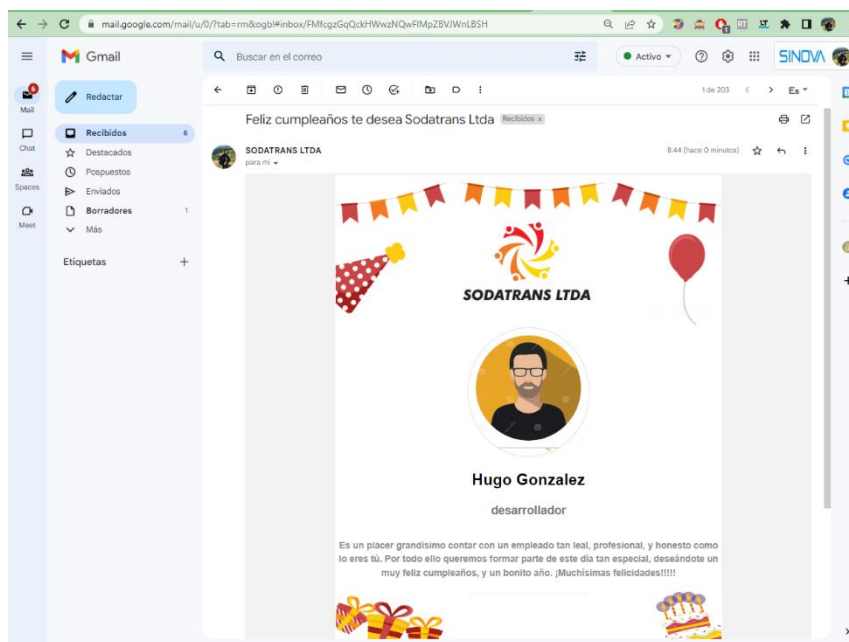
mail.google.com/mail/u/0/?tab=rm&ogbl#inbox/FMfcgzGqQckHWwzNQwFlMpZBVJWnLBSH

Gmail

Buscar en el correo

Activo

SINOVA

6
Mail

Chat

Spaces

Meet

Redactar

Recibidos 6
Destacados
Pospuestos
Enviados
Borradores 1
Más

Etiquetas +

1 de 203 Es

Feliz cumpleaños te desea Sodatrans Ltda Recibidos ×

SODATRANS LTDA
para mí

8:44 (hace 0 minutos)

SODATRANS LTDA

Hugo Gonzalez

desarrollador

Es un placer grandísimo contar con un empleado tan leal, profesional, y honesto como lo eres tú. Por todo ello queremos formar parte de este día tan especial, deseándote un muy feliz cumpleaños, y un bonito año. ¡Muchísimas felicidades!!!!!